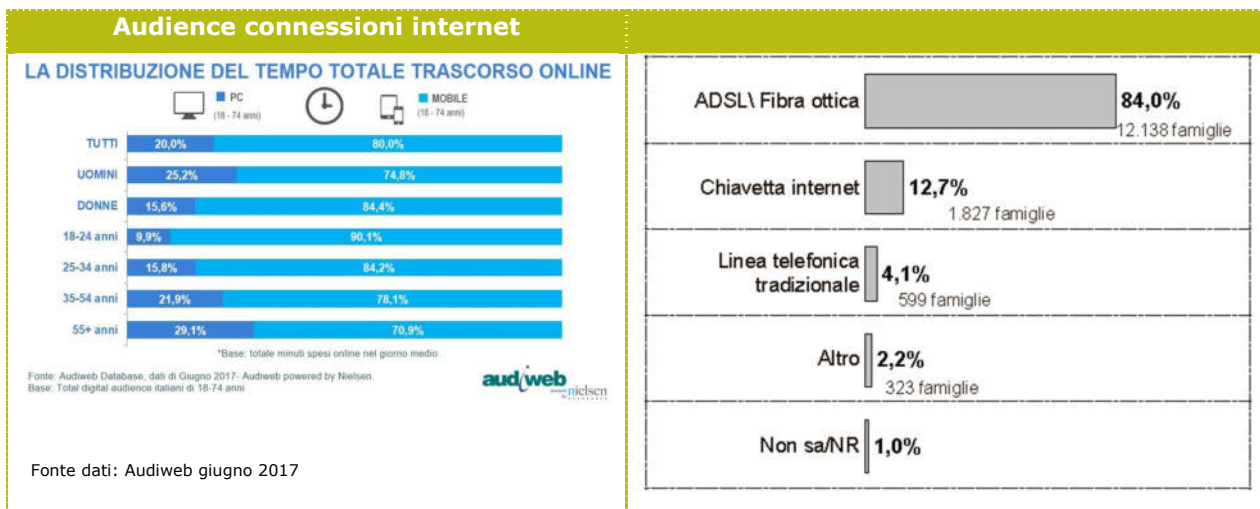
Audience connessioni internet

LA DISTRIBUZIONE DEL TEMPO TOTALE TRASCORSO ONLINE

PC (18 - 74 anni)

MOBILE (18 - 74 anni)

| | PC | MOBILE |
|---|---|---|
| TUTTI | 20,0% | 80,0% |
| UOMINI | 25,2% | 74,8% |
| DONNE | 15,6% | 84,4% |
| 18-24 anni | 9,9% | 90,1% |
| 25-34 anni | 15,8% | 84,2% |
| 35-54 anni | 21,9% | 78,1% |
| 55+ anni | 29,1% | 70,9% |

*Base: totale minuti spesi online nel giorno medio.

Fonte: Audiweb Database, dati di Giugno 2017- Audiweb powered by Nielsen.
Base: Total digital audience italiani di 18-74 anni

audiweb nielsen

Fonte dati: Audiweb giugno 2017

ADSL\ Fibra ottica 84,0% 12.138 famiglie

Chiavetta internet 12,7% 1.827 famiglie

Linea telefonica tradizionale 4,1% 599 famiglie

Altro 2,2% 323 famiglie

Non sa/NR 1,0%